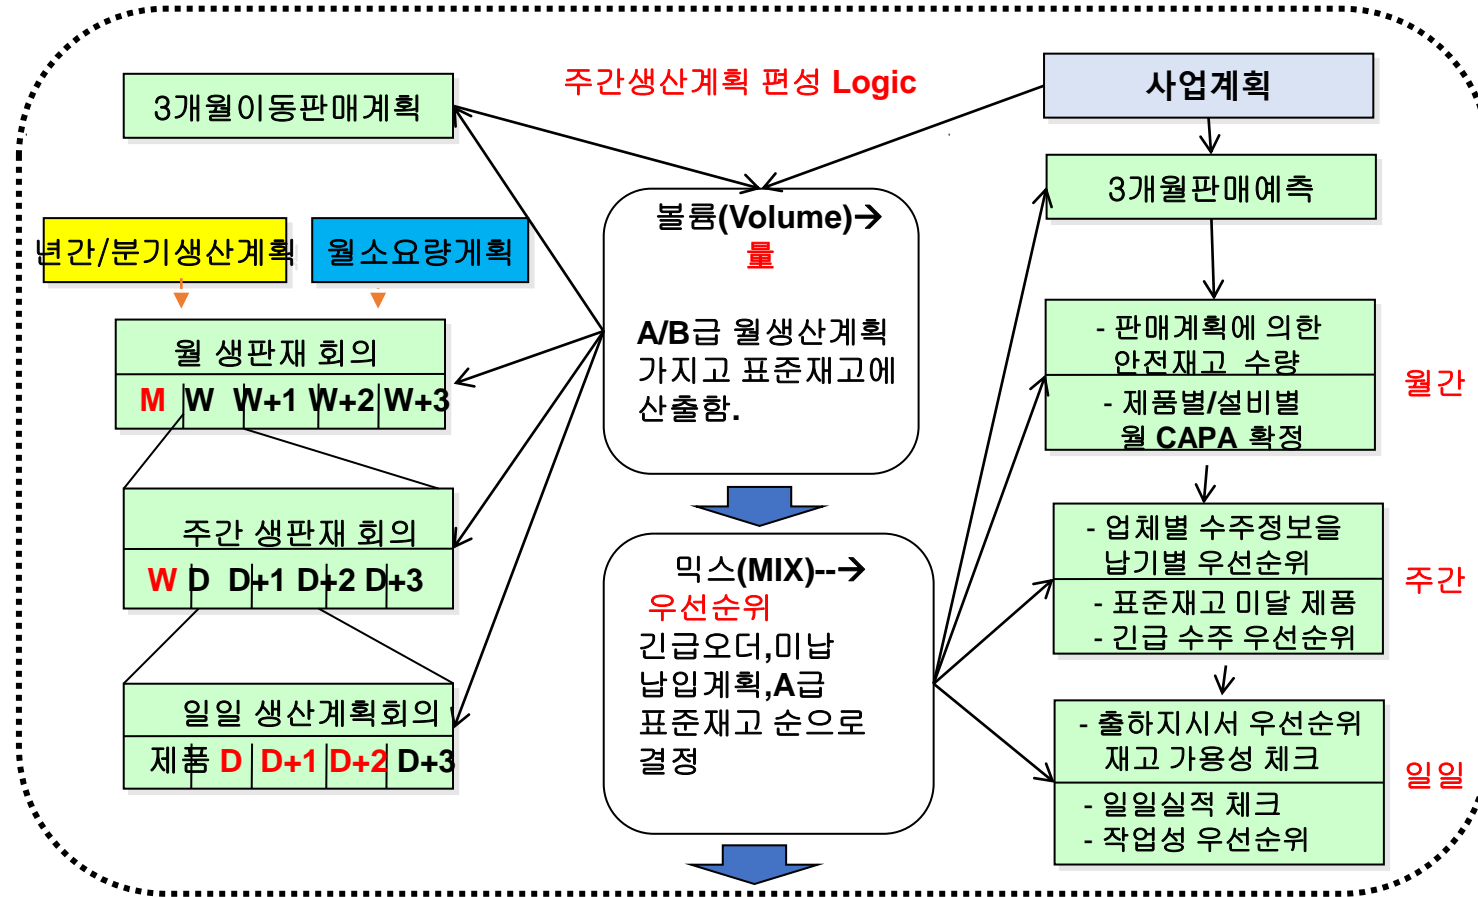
주간생산계획 편성 Logic

3개월이동판매계획

년간/분기생산계획

월소요량계획

월 생판재 회의

| M | W | W+1 | W+2 | W+3 |
|---|---|---|---|---|

주간 생판재 회의

| W | D | D+1 | D+2 | D+3 |
|---|---|---|---|---|

일일 생산계획회의

| 제품 | D | D+1 | D+2 | D+3 |
|---|---|---|---|---|

볼륨(Volume)→ 量

A/B급 월생산계획 가지고 표준재고에 산출함.

믹스(MIX)--→ 우선순위

긴급오더,미납 납입계획,A급 표준재고 순으로 결정

사업계획

3개월판매예측

- 판매계획에 의한 안전재고 수량

- 제품별/설비별 월 CAPA 확정

월간

- 업체별 수주정보을 납기별 우선순위

- 표준재고 미달 제품

- 긴급 수주 우선순위

주간

- 출하지시서 우선순위 재고 가용성 체크

- 일일실적 체크

- 작업성 우선순위

일일